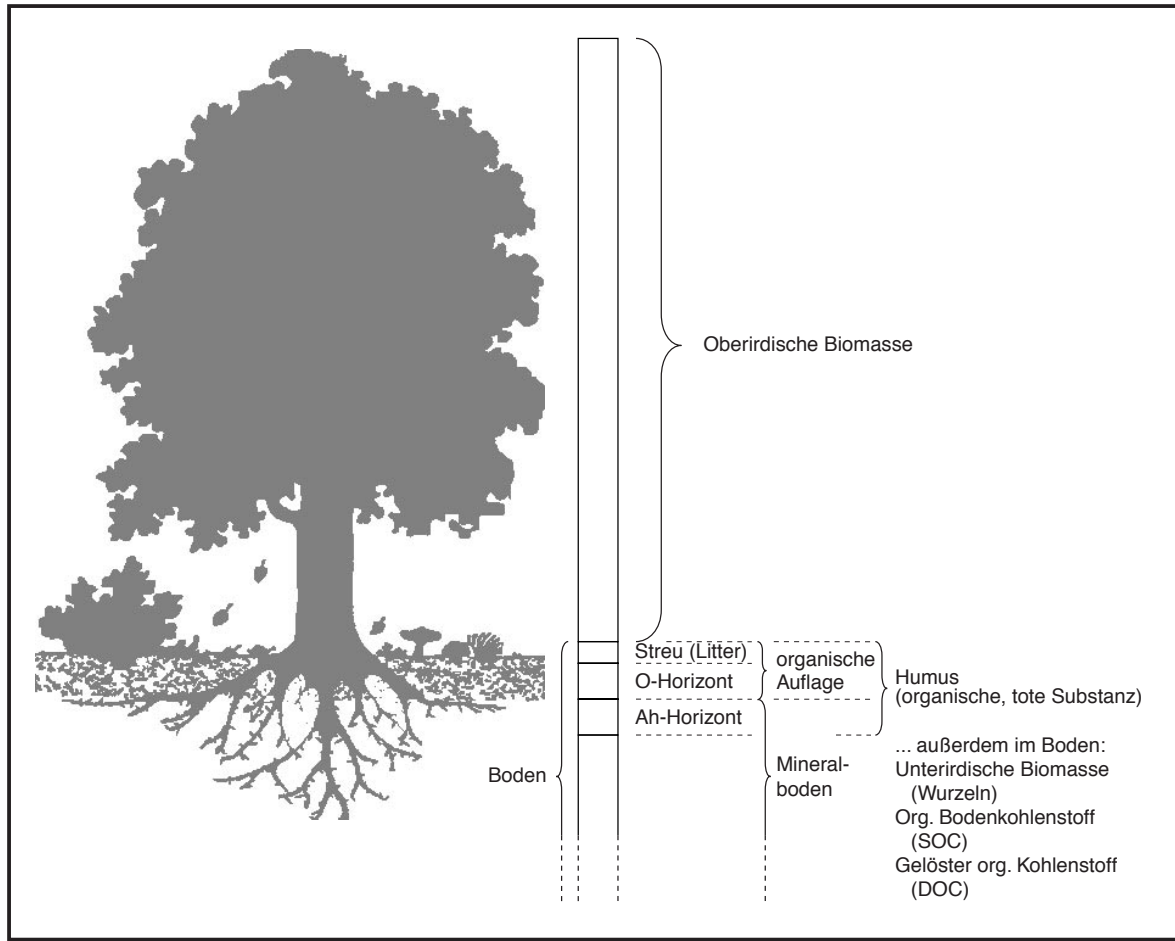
Oberirdische Biomasse

Streu (Litter)
O-Horizont
Ah-Horizont

organische Auflage

Humus (organische, tote Substanz)

Boden

Mineralboden

... außerdem im Boden:
Unterirdische Biomasse (Wurzeln)
Org. Bodenkohlenstoff (SOC)
Gelöster org. Kohlenstoff (DOC)